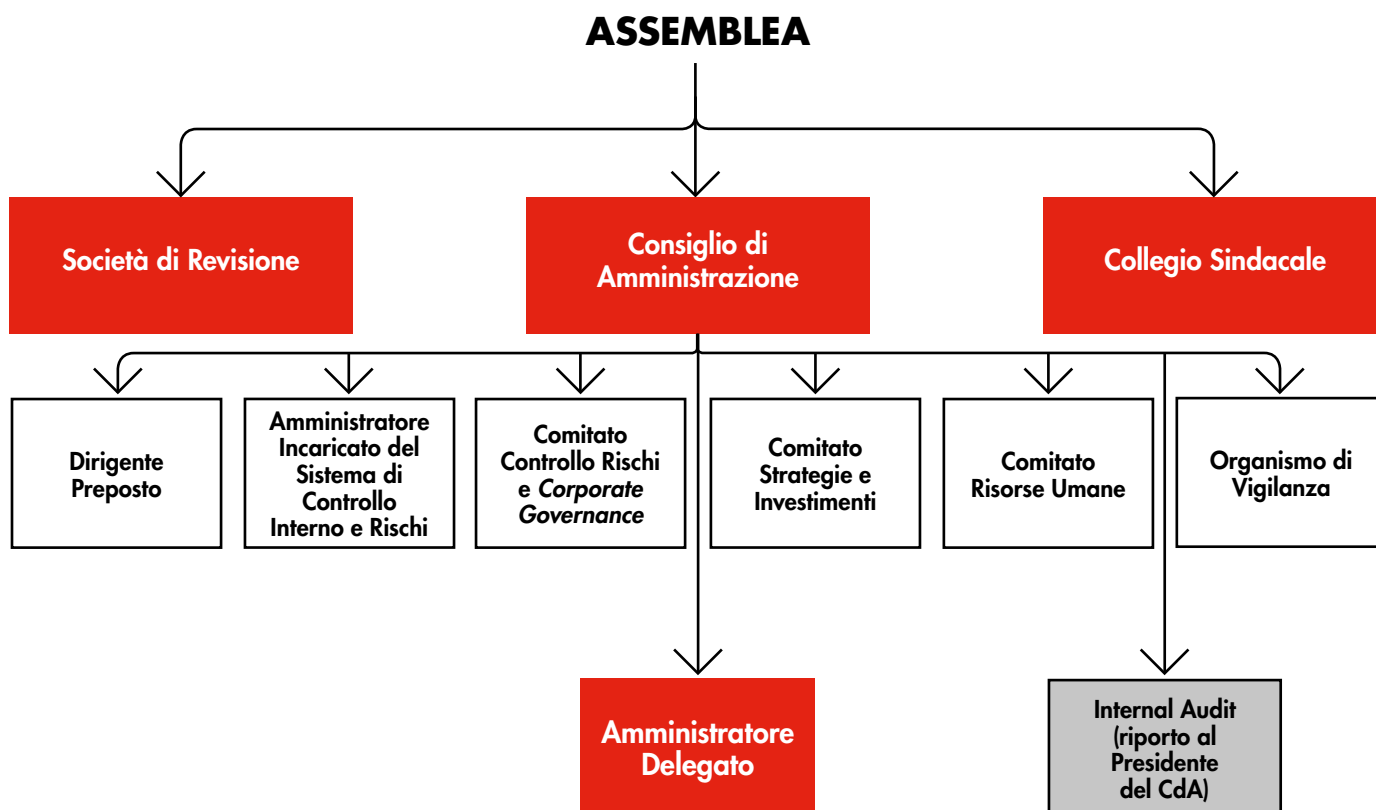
ASSEMBLEA

Società di Revisione

Consiglio di Amministrazione

Collegio Sindacale

Dirigente Preposto

Amministratore Incaricato del Sistema di Controllo Interno e Rischi

Comitato Controllo Rischi e *Corporate Governance*

Comitato Strategie e Investimenti

Comitato Risorse Umane

Organismo di Vigilanza

Amministratore Delegato

Internal Audit (riporto al Presidente del CdA)